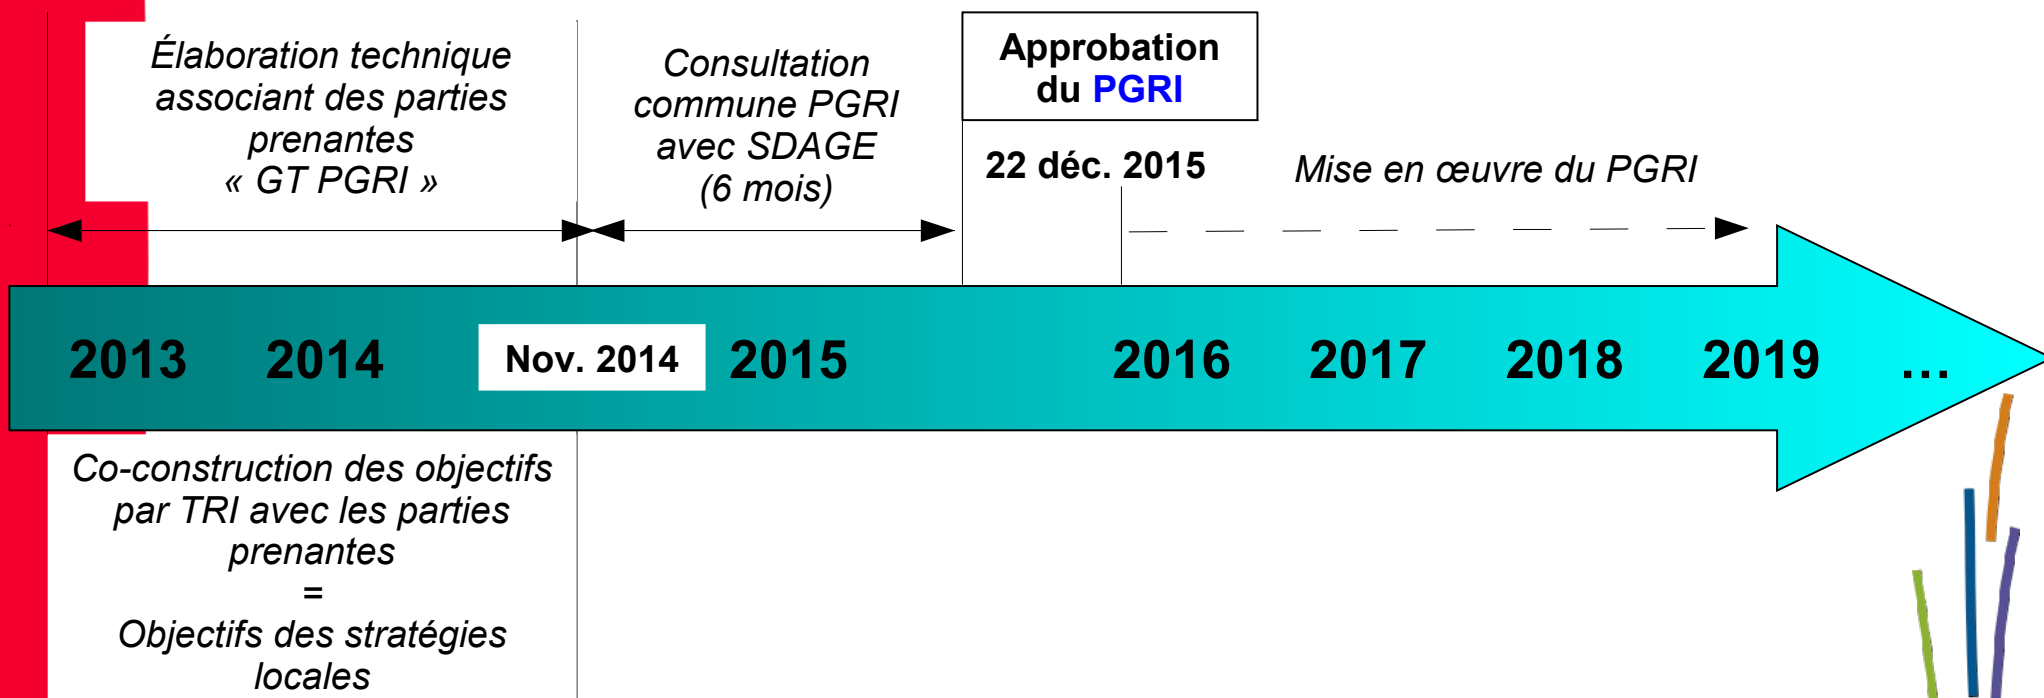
Élaboration technique associant des parties prenantes « GT PGRI »

Consultation commune PGRI avec SDAGE (6 mois)

Approbation du PGRI

22 déc. 2015

Mise en œuvre du PGRI

2013 2014 Nov. 2014 2015 2016 2017 2018 2019 …

Co-construction des objectifs par TRI avec les parties prenantes = Objectifs des stratégies locales